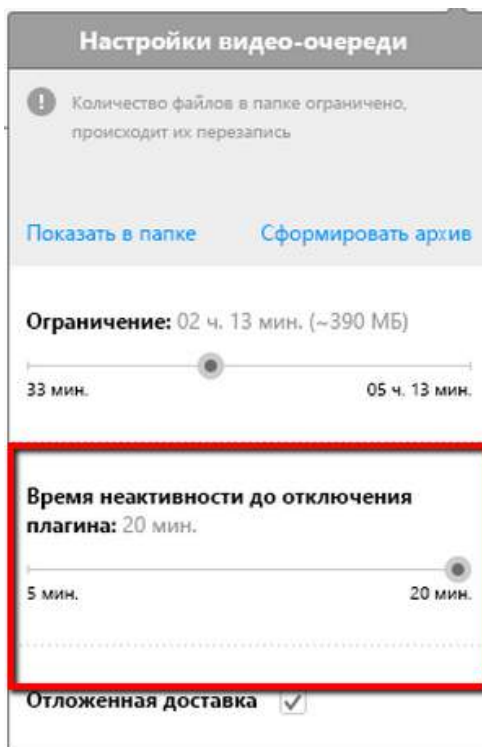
Настройки видео-очереди

Количество файлов в папке ограничено, происходит их перезапись

Показать в папке Сформировать архив

Ограничение: 02 ч. 13 мин. (~390 МБ)

33 мин. 05 ч. 13 мин.

Время неактивности до отключения плагина: 20 мин.

5 мин. 20 мин.

Отложенная доставка ✓